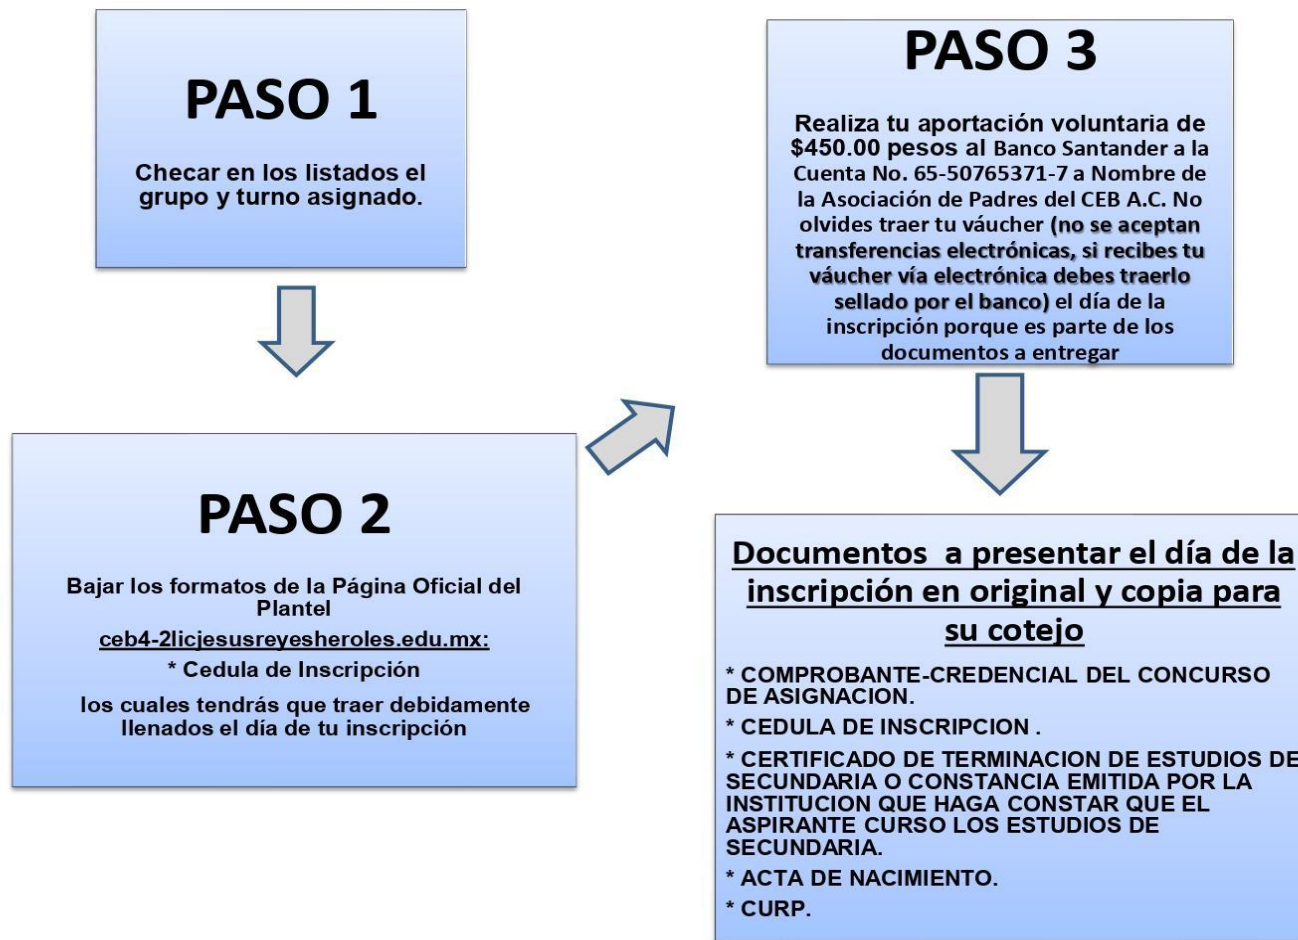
PASO 1

Checar en los listados el grupo y turno asignado.

PASO 2

Bajar los formatos de la Página Oficial del Plantel

ceb4-2licjesusreyesheroles.edu.mx:

* Cedula de Inscripción

los cuales tendrás que traer debidamente llenados el día de tu inscripción

PASO 3

Realiza tu aportación voluntaria de $450.00 pesos al Banco Santander a la Cuenta No. 65-50765371-7 a Nombre de la Asociación de Padres del CEB A.C. No olvides traer tu váucher (no se aceptan transferencias electrónicas, si recibes tu váucher vía electrónica debes traerlo sellado por el banco) el día de la inscripción porque es parte de los documentos a entregar

Documentos a presentar el día de la inscripción en original y copia para su cotejo

* COMPROBANTE-CREDENCIAL DEL CONCURSO DE ASIGNACION.

* CEDULA DE INSCRIPCION .

* CERTIFICADO DE TERMINACION DE ESTUDIOS DE SECUNDARIA O CONSTANCIA EMITIDA POR LA INSTITUCION QUE HAGA CONSTAR QUE EL ASPIRANTE CURSO LOS ESTUDIOS DE SECUNDARIA.

* ACTA DE NACIMIENTO.

* CURP.